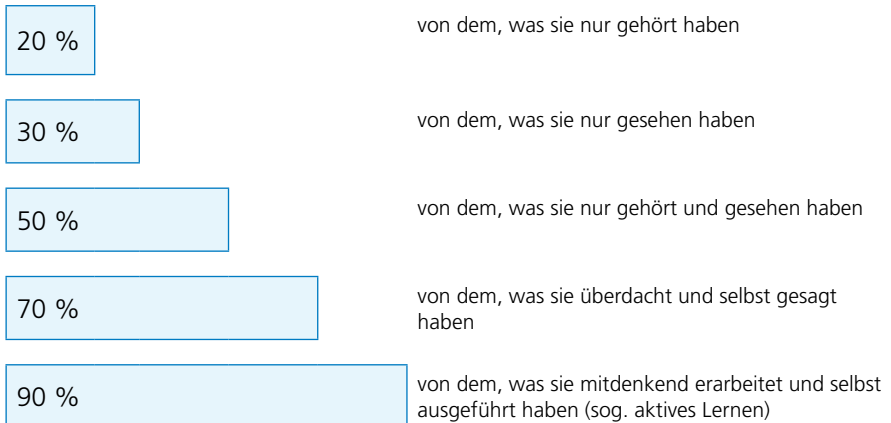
20 %

von dem, was sie nur gehört haben

30 %

von dem, was sie nur gesehen haben

50 %

von dem, was sie nur gehört und gesehen haben

70 %

von dem, was sie überdacht und selbst gesagt haben

90 %

von dem, was sie mitdenkend erarbeitet und selbst ausgeführt haben (sog. aktives Lernen)